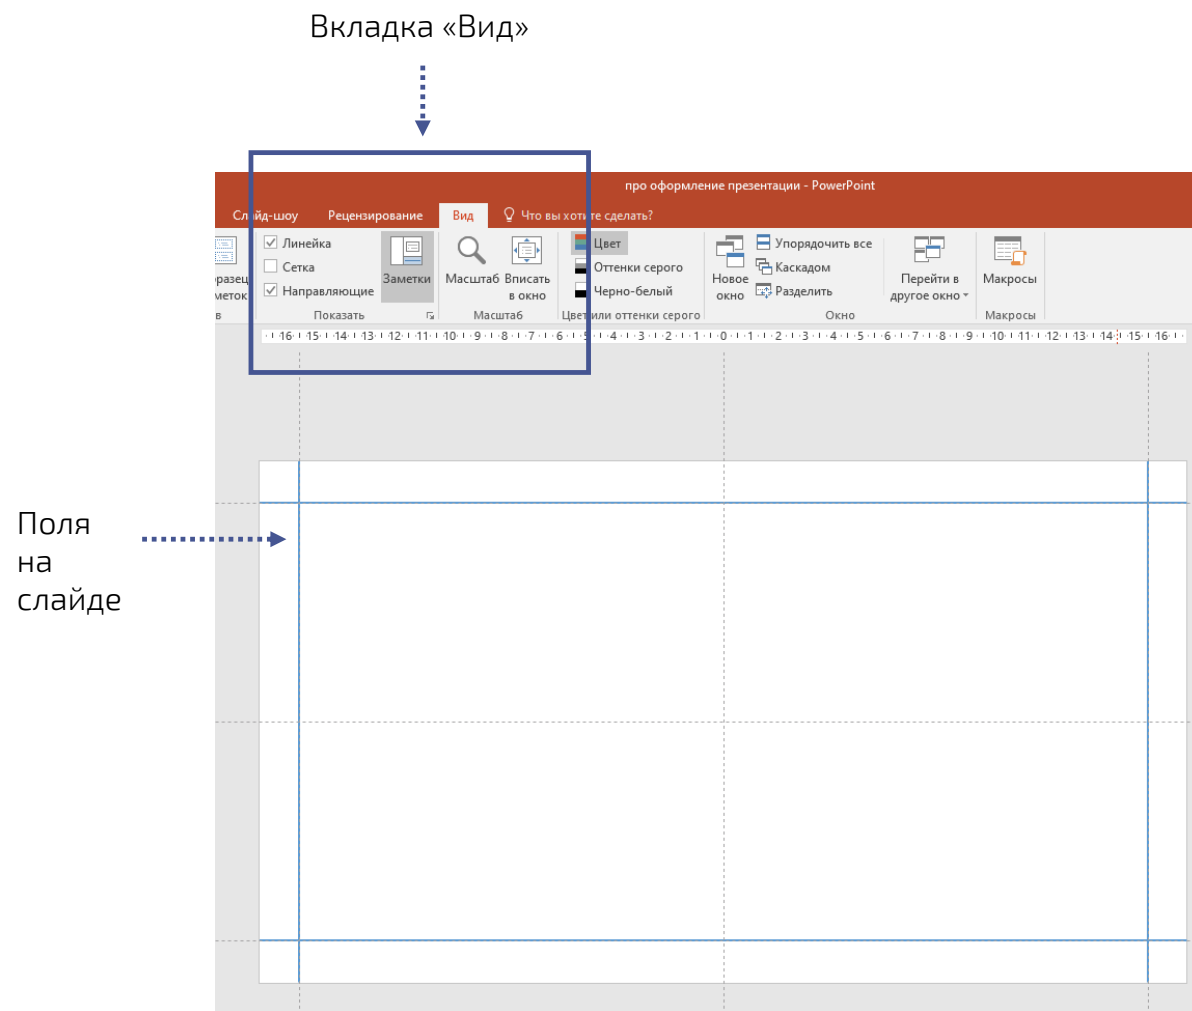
Вкладка «Вид»

про оформление презентации - PowerPoint

Слайд-шоу Рецензирование Вид Что вы хотите сделать?

бразец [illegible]меток

Линейка
Сетка
Направляющие

Заметки

Масштаб Вписать в окно

Цвет
Оттенки серого
Черно-белый

Новое окно

Упорядочить все
Каскадом
Разделить

Перейти в другое окно

Макросы

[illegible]в Показать Масштаб Цвет или оттенки серого Окно Макросы

16 15 14 13 12 11 10 9 8 7 6 5 4 3 2 1 0 1 2 3 4 5 6 7 8 9 10 11 12 13 14 15 16

Поля на слайде